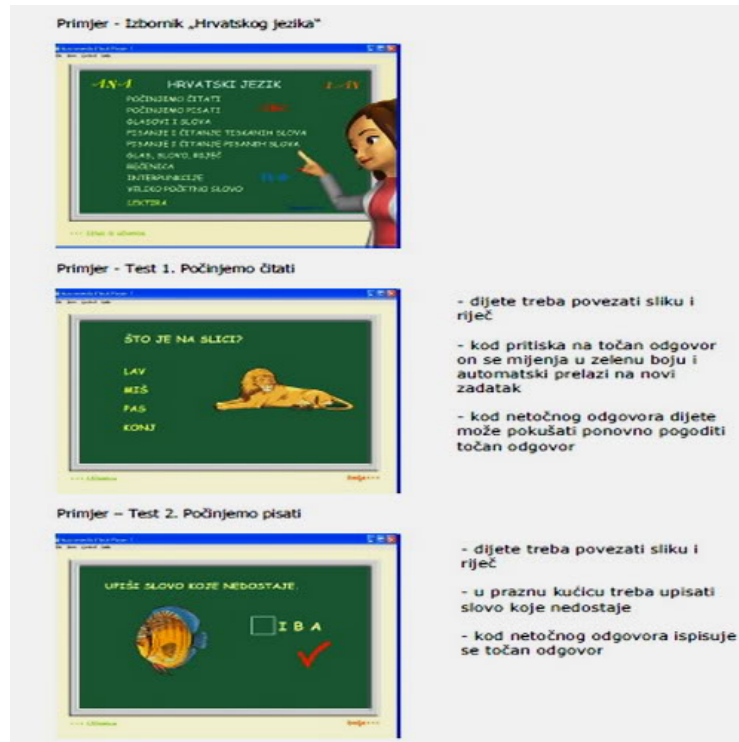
Primjer - Izbornik „Hrvatskog jezika"

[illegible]

ASA HRVATSKI JEZIK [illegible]

POČINJEMO ČITATI
POČINJEMO PISATI
GLASOVI I SLOVA
PISANJE I ČITANJE TISKANIH SLOVA
PISANJE I ČITANJE PISANIH SLOVA
GLAS, SLOVO, RIJEČ
REČENICA
INTERPUNKCIJE
VELIKO POČETNO SLOVO
LEKTIRA

<<< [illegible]

Primjer - Test 1. Počinjemo čitati

ŠTO JE NA SLICI?

LAV
MIŠ
PAS
KONJ

<<< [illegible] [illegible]>>>

- dijete treba povezati sliku i riječ

- kod pritiska na točan odgovor on se mijenja u zelenu boju i automatski prelazi na novi zadatak

- kod netočnog odgovora dijete može pokušati ponovno pogoditi točan odgovor

Primjer – Test 2. Počinjemo pisati

UPIŠI SLOVO KOJE NEDOSTAJE.

I B A

<<< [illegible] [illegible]>>>

- dijete treba povezati sliku i riječ

- u praznu kućicu treba upisati slovo koje nedostaje

- kod netočnog odgovora ispisuje se točan odgovor